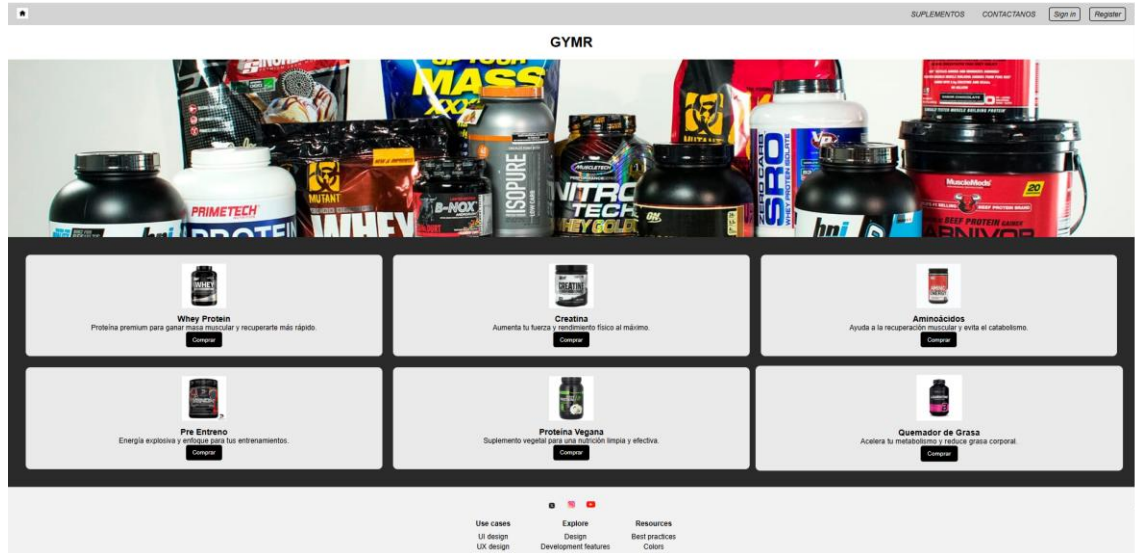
SUPLEMENTOS CONTACTANOS Sign in Register

GYMR

Whey Protein
Proteína premium para ganar masa muscular y recuperarte más rápido.
Comprar

Creatina
Aumenta tu fuerza y rendimiento físico al máximo.
Comprar

Aminoácidos
Ayuda a la recuperación muscular y evita el catabolismo.
Comprar

Pre Entreno
Energía explosiva y enfoque para tus entrenamientos.
Comprar

Proteína Vegana
Suplemento vegetal para una nutrición limpia y efectiva.
Comprar

Quemador de Grasa
Acelera tu metabolismo y reduce grasa corporal.
Comprar

Use cases
UI design
UX design

Explore
Design
Development features

Resources
Best practices
Colors